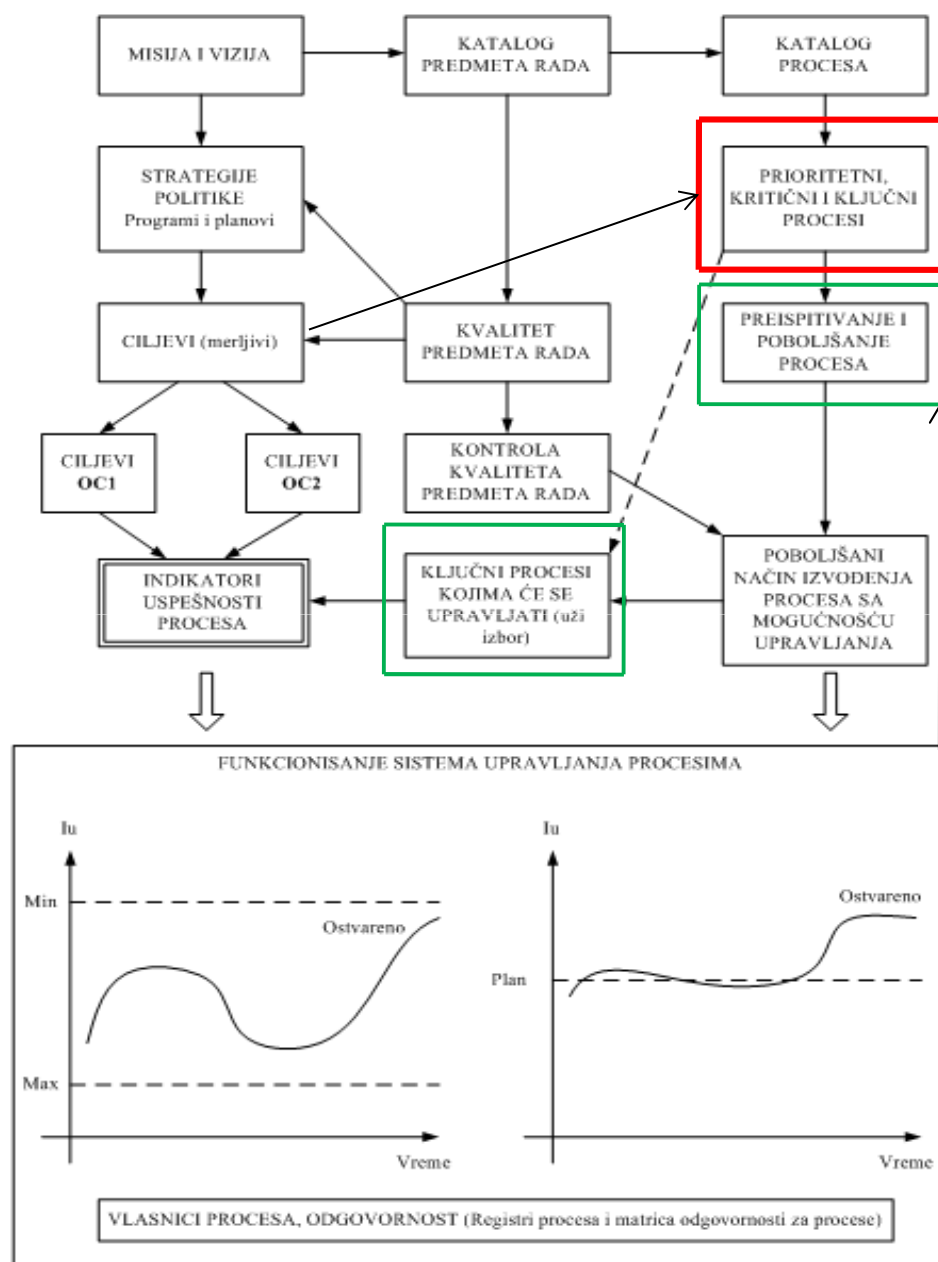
MISIJA I VIZIJA

KATALOG PREDMETA RADA

KATALOG PROCESA

STRATEGIJE POLITIKE Programi i planovi

PRIORITETNI, KRITIČNI I KLJUČNI PROCESI

CILJEVI (merljivi)

KVALITET PREDMETA RADA

PREISPITIVANJE I POBOLJŠANJE PROCESA

CILJEVI OC1

CILJEVI OC2

KONTROLA KVALITETA PREDMETA RADA

INDIKATORI USPEŠNOSTI PROCESA

KLJUČNI PROCESI KOJIMA ĆE SE UPRAVLJATI (uži izbor)

POBOLJŠANI NAČIN IZVOĐENJA PROCESA SA MOGUĆNOŠĆU UPRAVLJANJA

FUNKCIONISANJE SISTEMA UPRAVLJANJA PROCESIMA

Iu

Min

Ostvareno

Max

Vreme

Iu

Ostvareno

Plan

Vreme

VLASNICI PROCESA, ODGOVORNOST (Registri procesa i matrica odgovornosti za procese)